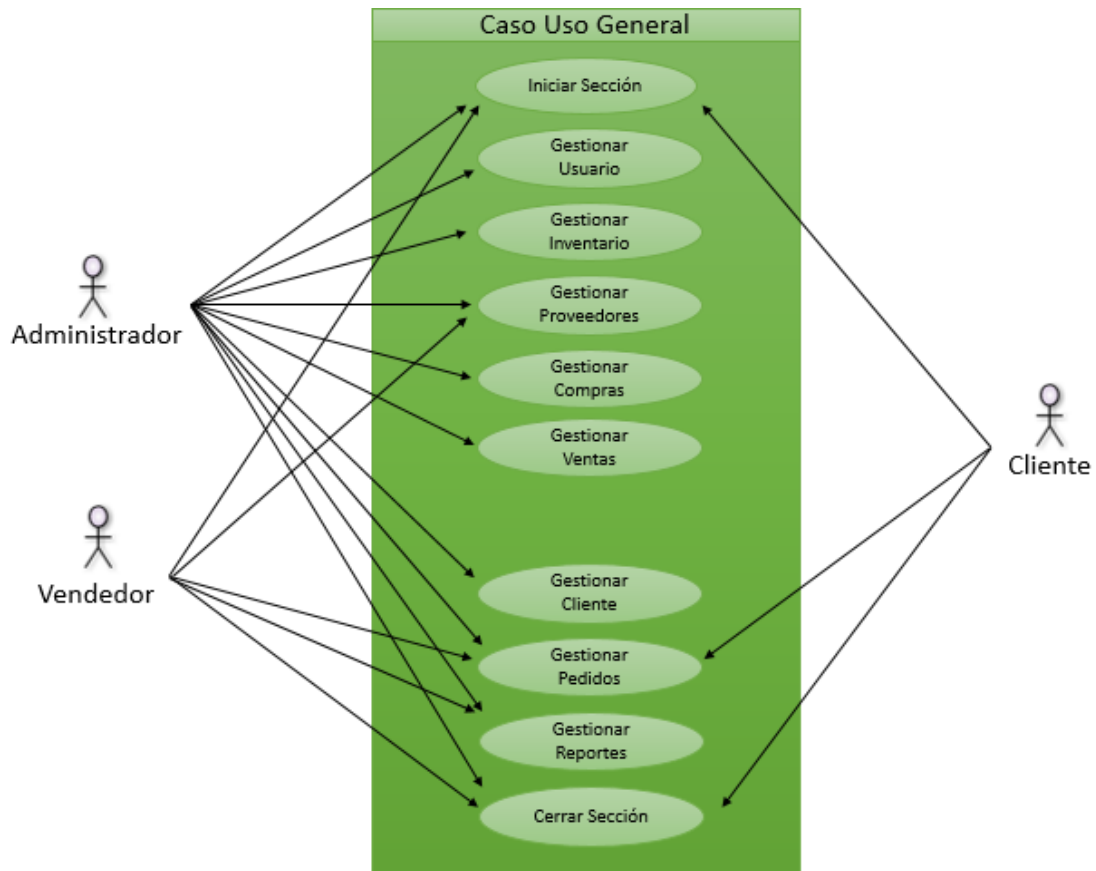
Caso Uso General

Iniciar Sección

Gestionar Usuario

Gestionar Inventario

Gestionar Proveedores

Gestionar Compras

Gestionar Ventas

Gestionar Cliente

Gestionar Pedidos

Gestionar Reportes

Cerrar Sección

Administrador

Vendedor

Cliente